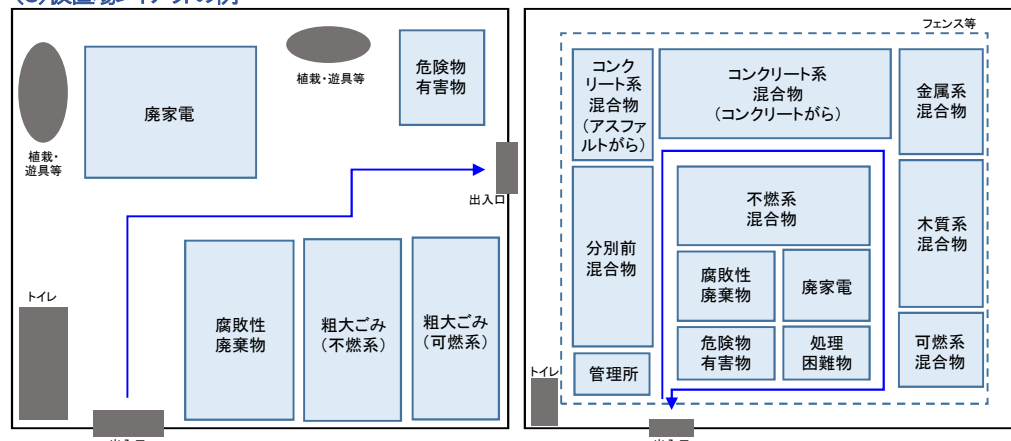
(3)設置場レイアウトの例

植栽・遊具等

廃家電

植栽・遊具等

危険物
有害物

出入口

トイレ

腐敗性
廃棄物

粗大ごみ
(不燃系)

粗大ごみ
(可燃系)

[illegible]

フェンス等

コンクリート系
混合物
(アスファルトがら)

コンクリート系
混合物
(コンクリートがら)

金属系
混合物

分別前
混合物

不燃系
混合物

木質系
混合物

腐敗性
廃棄物

廃家電

危険物
有害物

処理
困難物

可燃系
混合物

管理所

トイレ

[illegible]